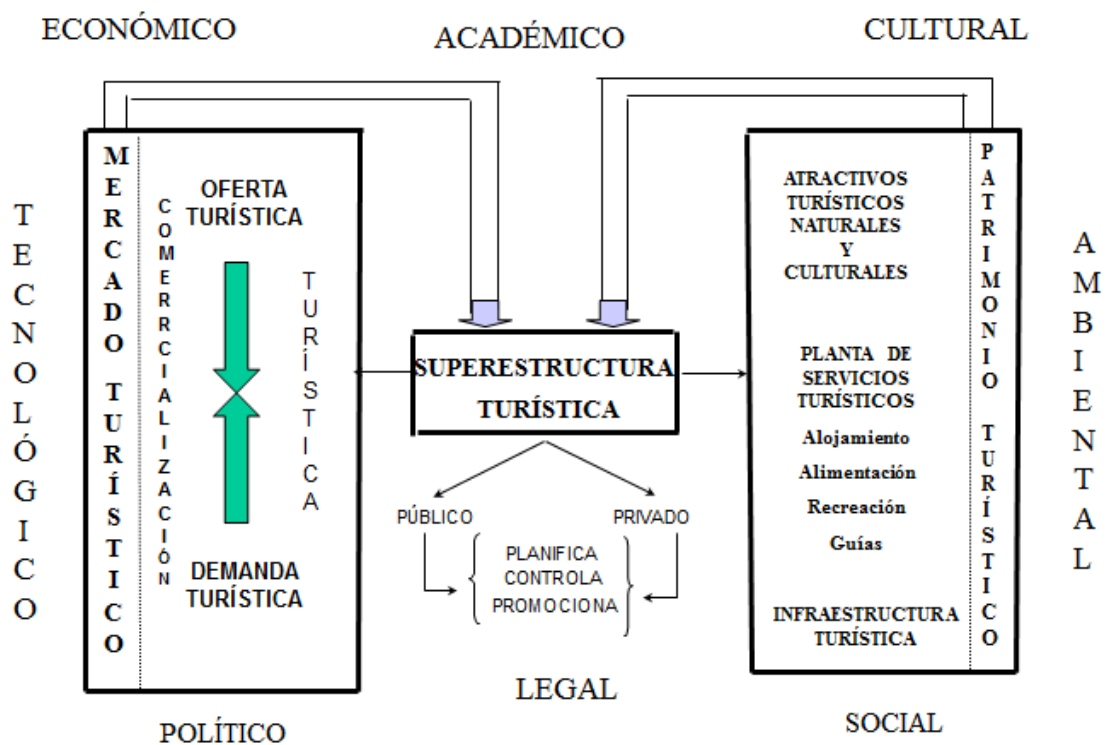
ECONÓMICO

ACADÉMICO

CULTURAL

TECNOLÓGICO

MERCADO TURÍSTICO

COMERCIALIZACIÓN

OFERTA TURÍSTICA

TURÍSTICA

DEMANDA TURÍSTICA

SUPERESTRUCTURA TURÍSTICA

PÚBLICO

PRIVADO

PLANIFICA
CONTROLA
PROMOCIONA

ATRACTIVOS TURÍSTICOS NATURALES Y CULTURALES

PLANTA DE SERVICIOS TURÍSTICOS
Alojamiento
Alimentación
Recreación
Guías

INFRAESTRUCTURA TURÍSTICA

PATRIMONIO TURÍSTICO

AMBIENTAL

LEGAL

POLÍTICO

SOCIAL